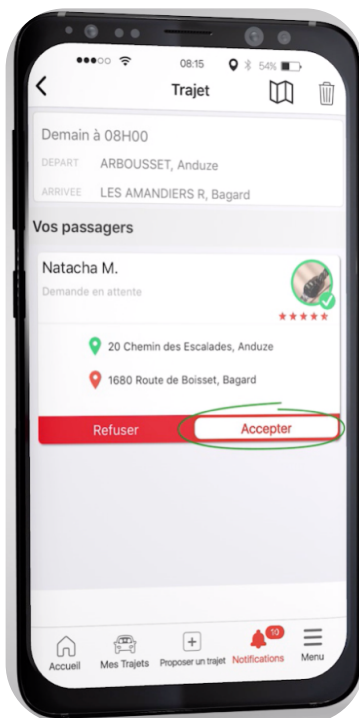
08:15 54%

Trajet

Demain à 08H00

DEPART ARBOUSSET, Anduze

ARRIVEE LES AMANDIERS R, Bagard

Vos passagers

Natacha M.

Demande en attente

20 Chemin des Escalades, Anduze

1680 Route de Boisset, Bagard

Refuser

Accepter

Accueil

Mes Trajets

Proposer un trajet

10

Notifications

Menu